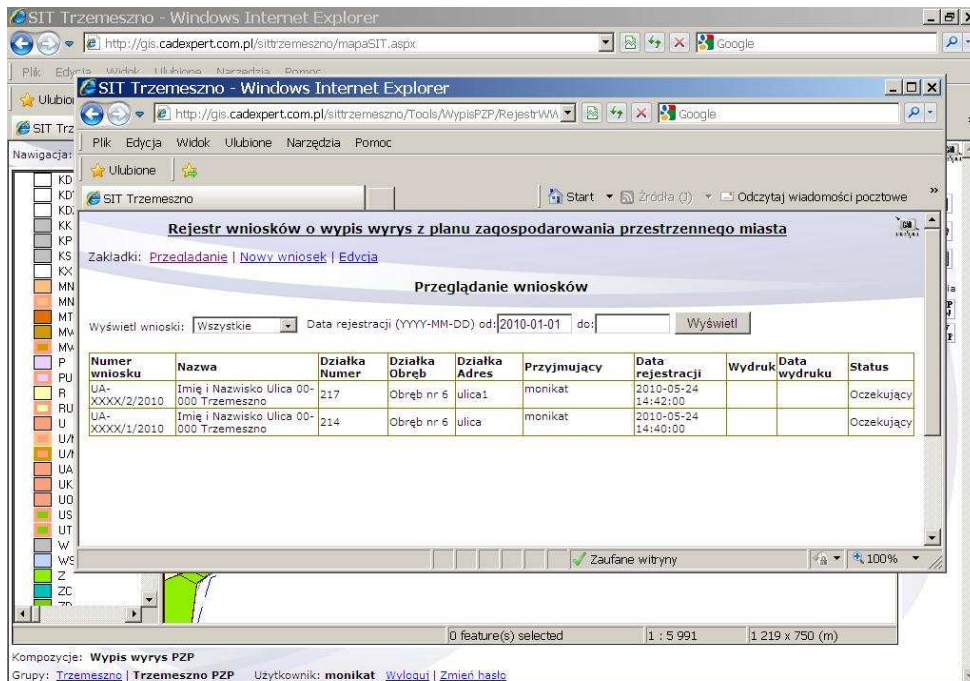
SIT Trzemeszno - Windows Internet Explorer
http://gis.cadexpert.com.pl/sittrzemeszno/mapaSIT.aspx
Google
Plik Edycja Widok Ulubione Narzędzia Pomoc
Ulubione
SIT Trz
Nawigacja:
KD
KD
KD
KK
KP
KS
KX
MN
MN
MT
MW
MW
P
PU
R
RU
U
U/
U/
UA
UK
UO
US
UT
W
WS
Z
ZC
ZP

SIT Trzemeszno - Windows Internet Explorer
http://gis.cadexpert.com.pl/sittrzemeszno/Tools/WypisPZP/RejestrWW
Google
Plik Edycja Widok Ulubione Narzędzia Pomoc
Ulubione
SIT Trzemeszno
Start Źródła (J) Odczytaj wiadomości pocztowe

Rejestr wniosków o wypis wyrys z planu zagospodarowania przestrzennego miasta

Zakladki: Przeglądanie | Nowy wniosek | Edycja

Przeglądanie wniosków

Wyświetl wnioski: Wszystkie Data rejestracji (YYYY-MM-DD) od: 2010-01-01 do: Wyświetl

| Numer wniosku | Nazwa | Działka Numer | Działka Obręb | Działka Adres | Przyjmujący | Data rejestracji | Wydruk | Data wydruku | Status |
|---|---|---|---|---|---|---|---|---|---|
| UA-XXXX/2/2010 | Imię i Nazwisko Ulica 00-000 Trzemeszno | 217 | Obręb nr 6 | ulica1 | monikat | 2010-05-24 14:42:00 | | | Oczekujący |
| UA-XXXX/1/2010 | Imię i Nazwisko Ulica 00-000 Trzemeszno | 214 | Obręb nr 6 | ulica | monikat | 2010-05-24 14:40:00 | | | Oczekujący |

Zaufane witryny
100%

0 feature(s) selected 1 : 5 991 1 219 x 750 (m)

Kompozycje: Wypis wyrys PZP
Grupy: Trzemeszno | Trzemeszno PZP Użytkownik: monikat Wyloguj | Zmień hasło